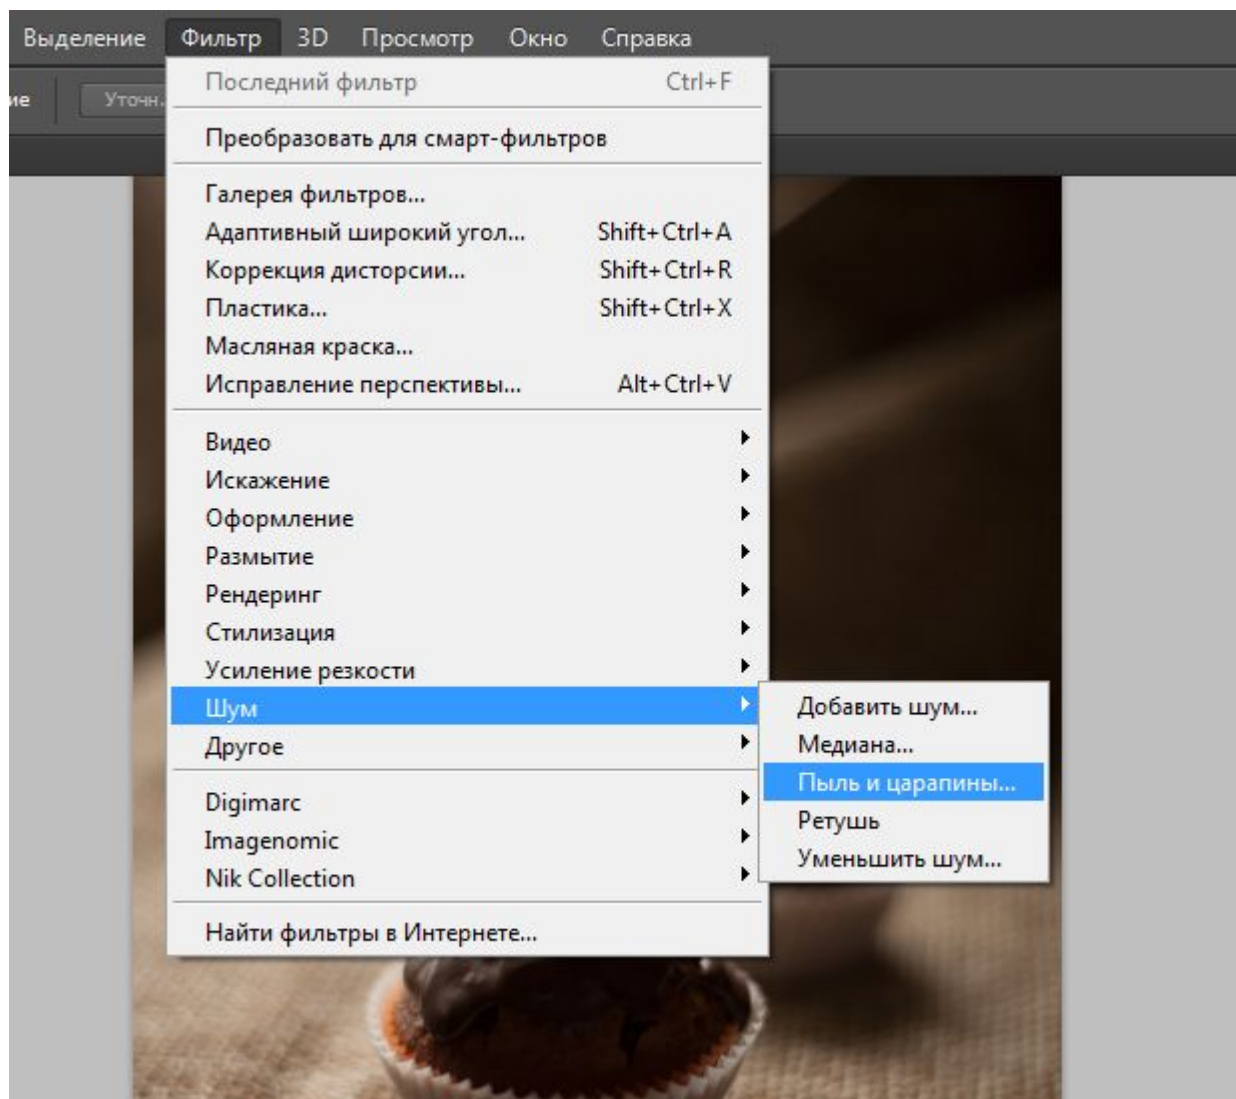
Выделение Фильтр 3D Просмотр Окно Справка

ие Уточн.

Последний фильтр Ctrl+F

Преобразовать для смарт-фильтров

Галерея фильтров...
Адаптивный широкий угол... Shift+Ctrl+A
Коррекция дисторсии... Shift+Ctrl+R
Пластика... Shift+Ctrl+X
Масляная краска...
Исправление перспективы... Alt+Ctrl+V

Видео
Искажение
Оформление
Размытие
Рендеринг
Стилизация
Усиление резкости
Шум
Другое

Digimarc
Imagenomic
Nik Collection

Найти фильтры в Интернете...

Добавить шум...
Медиана...
Пыль и царапины...
Ретушь
Уменьшить шум...